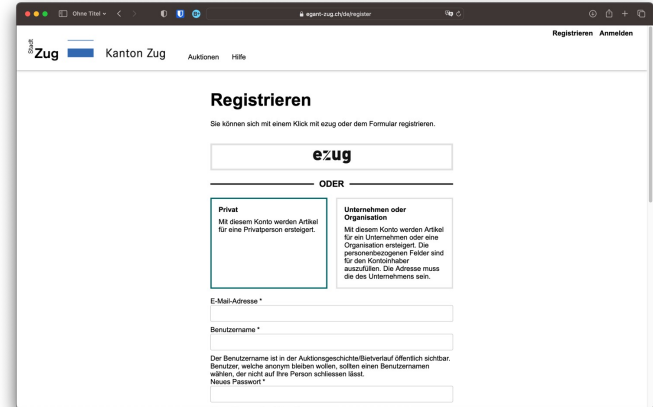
Ohne Titel

egant-zug.ch/de/register

Registrieren Anmelden

Stadt Zug Kanton Zug Auktionen Hilfe

Registrieren

Sie können sich mit einem Klick mit ezug oder dem Formular registrieren.

ezug

ODER

Privat
Mit diesem Konto werden Artikel für eine Privatperson ersteigert.

Unternehmen oder Organisation
Mit diesem Konto werden Artikel für ein Unternehmen oder eine Organisation ersteigert. Die personenbezogenen Felder sind für den Kontoinhaber auszufüllen. Die Adresse muss die des Unternehmens sein.

E-Mail-Adresse *

Benutzername *

Der Benutzername ist in der Auktionsgeschichte/Bietverlauf öffentlich sichtbar. Benutzer, welche anonym bleiben wollen, sollten einen Benutzernamen wählen, der nicht auf Ihre Person schliessen lässt.

Neues Passwort *